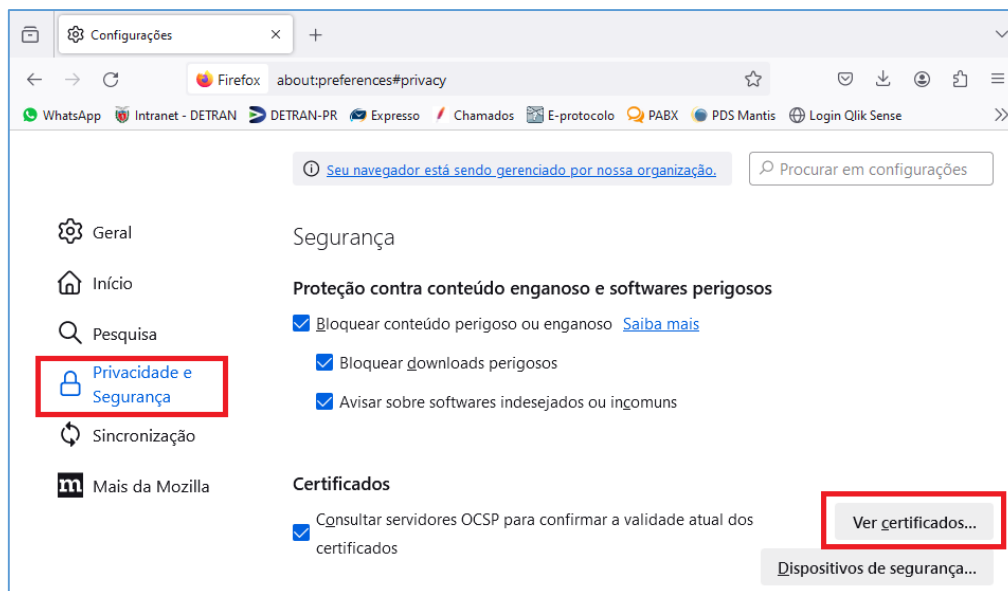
Configurações

Firefox about:preferences#privacy

WhatsApp Intranet - DETRAN DETRAN-PR Expresso Chamados E-protocolo PABX PDS Mantis Login Qlik Sense

Seu navegador está sendo gerenciado por nossa organização.

Procurar em configurações

Geral

Início

Pesquisa

Privacidade e Segurança

Sincronização

Mais da Mozilla

Segurança

Proteção contra conteúdo enganoso e softwares perigosos

Bloquear conteúdo perigoso ou enganoso Saiba mais

Bloquear downloads perigosos

Avisar sobre softwares indesejados ou incomuns

Certificados

Consultar servidores OCSP para confirmar a validade atual dos certificados

Ver certificados...

Dispositivos de segurança...